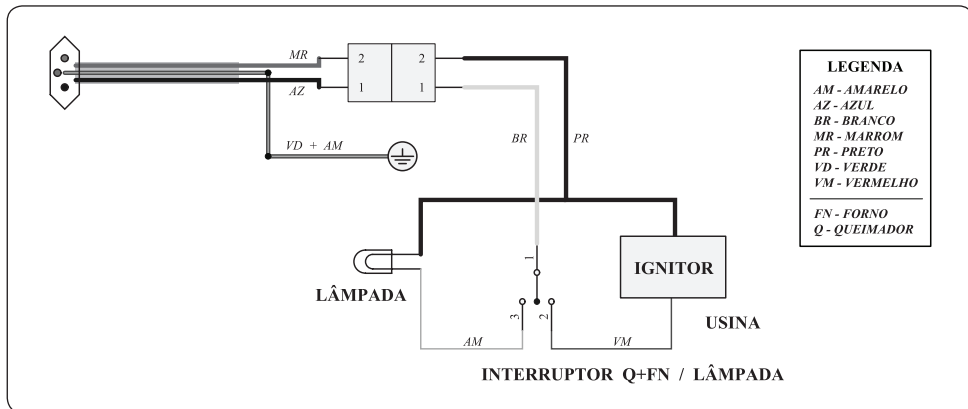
MR
AZ
2
1
2
1
VD + AM
BR
PR

LEGENDA
AM - AMARELO
AZ - AZUL
BR - BRANCO
MR - MARROM
PR - PRETO
VD - VERDE
VM - VERMELHO

FN - FORNO
Q - QUEIMADOR

1
IGNITOR
LÂMPADA
3
2
USINA
AM
VM
INTERRUPTOR Q+FN / LÂMPADA